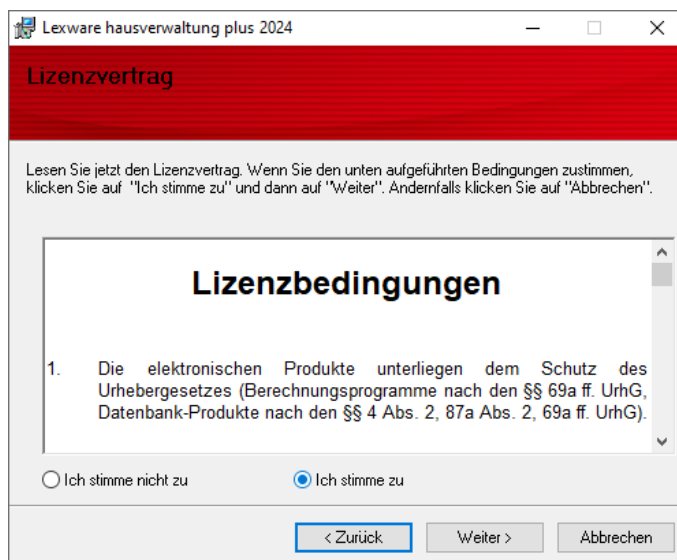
Lexware hausverwaltung plus 2024

Lizenzvertrag

Lesen Sie jetzt den Lizenzvertrag. Wenn Sie den unten aufgeführten Bedingungen zustimmen, klicken Sie auf "Ich stimme zu" und dann auf "Weiter". Andernfalls klicken Sie auf "Abbrechen".

Lizenzbedingungen

1. Die elektronischen Produkte unterliegen dem Schutz des Urhebergesetzes (Berechnungsprogramme nach den §§ 69a ff. UrhG, Datenbank-Produkte nach den §§ 4 Abs. 2, 87a Abs. 2, 69a ff. UrhG).

Ich stimme nicht zu

Ich stimme zu

< Zurück

Weiter >

Abbrechen